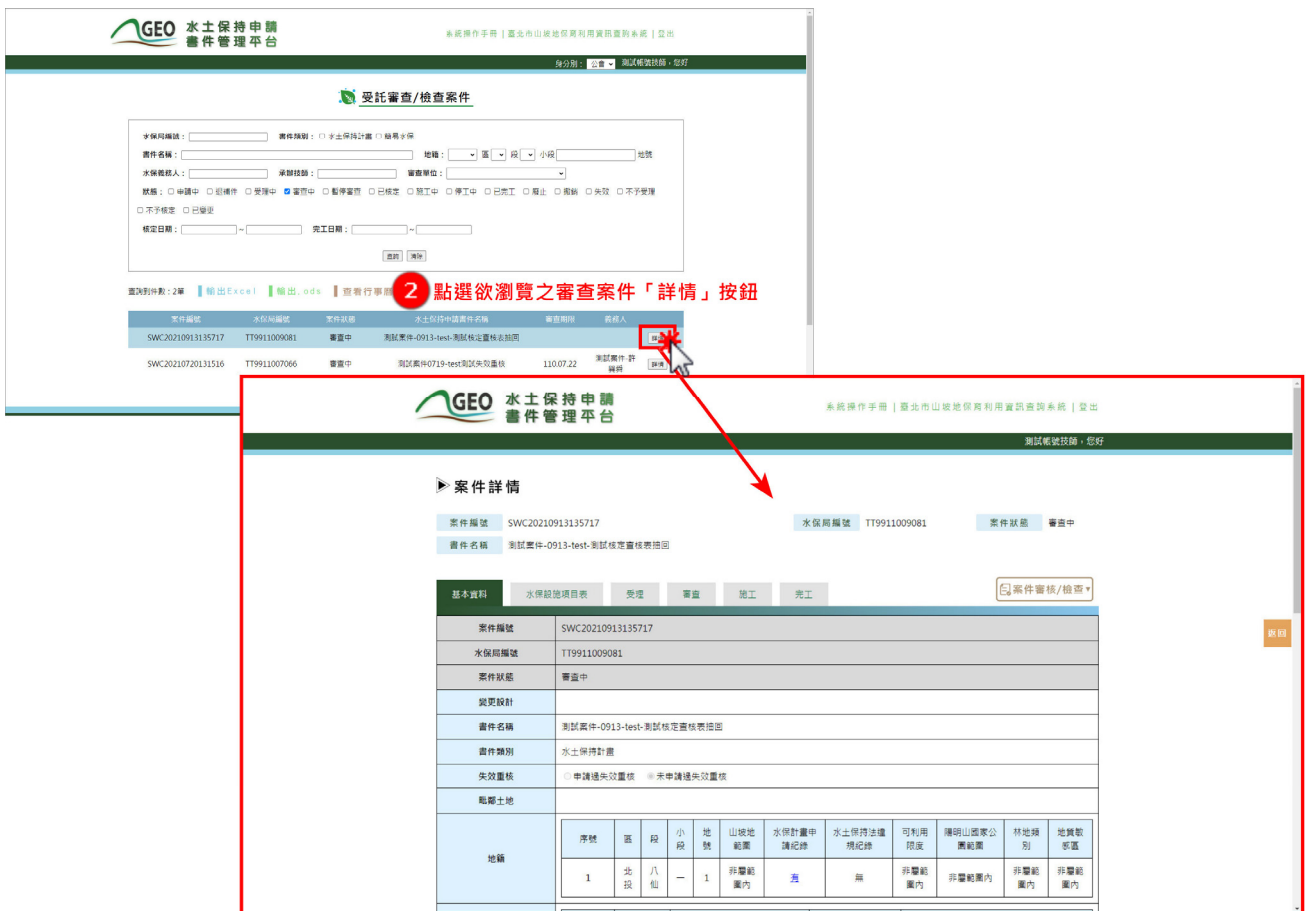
GEO 水土保持申請 書件管理平台

系統操作手冊 | 臺北市山坡地保育利用資訊查詢系統 | 登出

身分別：公會 測試帳號技師，您好

受託審查/檢查案件

水保局編號：　書件類別：□ 水土保持計畫 □ 簡易水保
書件名稱：　地籍：　區　段　小段　地號
水保義務人：　承辦技師：　審查單位：
狀態：□ 申請中 □ 退補件 □ 受理中 ☑ 審查中 □ 暫停審查 □ 已核定 □ 施工中 □ 停工中 □ 已完工 □ 廢止 □ 撤銷 □ 失效 □ 不予受理 □ 不予核定 □ 已變更
核定日期：　~　完工日期：　~

查詢　清除

查詢到件數：2筆　輸出Excel　輸出.ods　查看行事曆

2 點選欲瀏覽之審查案件「詳情」按鈕

| 案件編號 | 水保局編號 | 案件狀態 | 水土保持申請書件名稱 | 審查期限 | 義務人 | |
|---|---|---|---|---|---|---|
| SWC20210913135717 | TT9911009081 | 審查中 | 測試案件-0913-test-測試核定書核表抽回 | | | 詳情 |
| SWC20210720131516 | TT9911007066 | 審查中 | 測試案件0719-test測試失效重核 | 110.07.22 | 測試案件-許員娟 | 詳情 |

GEO 水土保持申請 書件管理平台

系統操作手冊 | 臺北市山坡地保育利用資訊查詢系統 | 登出

測試帳號技師，您好

案件詳情

案件編號 SWC20210913135717　水保局編號 TT9911009081　案件狀態 審查中
書件名稱 測試案件-0913-test-測試核定書核表抽回

基本資料　水保設施項目表　受理　審查　施工　完工　案件審核/檢查

返回

| 案件編號 | SWC20210913135717 |
|---|---|
| 水保局編號 | TT9911009081 |
| 案件狀態 | 審查中 |
| 變更設計 | |
| 書件名稱 | 測試案件-0913-test-測試核定書核表抽回 |
| 書件類別 | 水土保持計畫 |
| 失效重核 | ○ 申請過失效重核 ◉ 未申請過失效重核 |
| 毗鄰土地 | |
| 地籍 | |

| 序號 | 區 | 段 | 小段 | 地號 | 山坡地範圍 | 水保計畫申請紀錄 | 水土保持法違規紀錄 | 可利用限度 | 陽明山國家公園範圍 | 林地類別 | 地質敏感區 |
|---|---|---|---|---|---|---|---|---|---|---|---|
| 1 | 北投 | 八仙 | 一 | 1 | 非屬範圍內 | 有 | 無 | 非屬範圍內 | 非屬範圍內 | 非屬範圍內 | 非屬範圍內 |